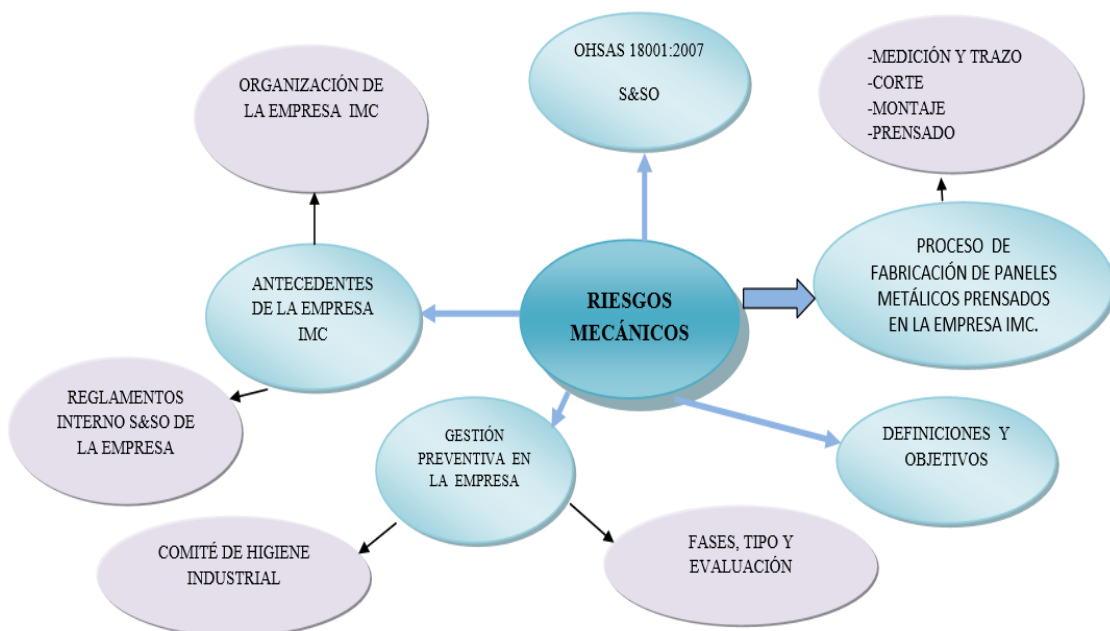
ORGANIZACIÓN DE LA EMPRESA IMC

OHSAS 18001:2007

S&SO

-MEDICIÓN Y TRAZO
-CORTE
-MONTAJE
-PRENSADO

ANTECEDENTES DE LA EMPRESA IMC

RIESGOS MECÁNICOS

PROCESO DE FABRICACIÓN DE PANELES METÁLICOS PRENSADOS EN LA EMPRESA IMC.

REGLAMENTOS INTERNO S&SO DE LA EMPRESA

GESTIÓN PREVENTIVA EN LA EMPRESA

DEFINICIONES Y OBJETIVOS

COMITÉ DE HIGIENE INDUSTRIAL

FASES, TIPO Y EVALUACIÓN